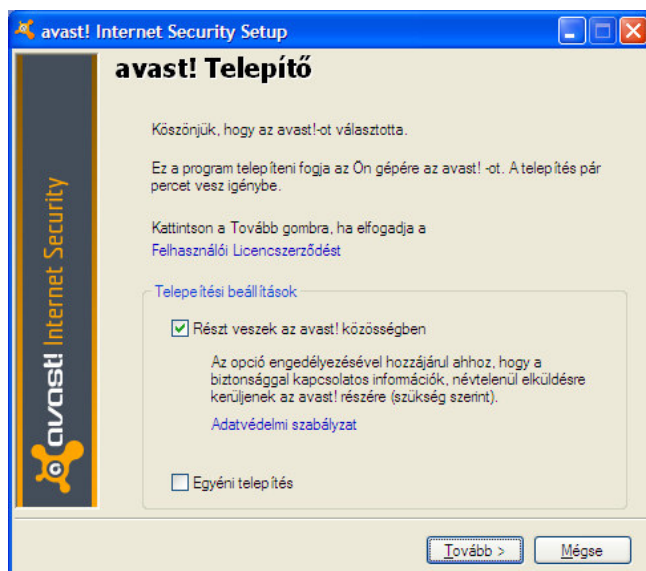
avast! Internet Security Setup

avast! Internet Security

avast! Telepítő

Köszönjük, hogy az avast!-ot választotta.

Ez a program telepíteni fogja az Ön gépére az avast! -ot. A telepítés pár percet vesz igénybe.

Kattintson a Tovább gombra, ha elfogadja a Felhasználói Licencszerződést

Telepeítési beállítások

Részt veszek az avast! közösségben

Az opció engedélyezésével hozzájárul ahhoz, hogy a biztonsággal kapcsolatos információk, névtelenül elküldésre kerüljenek az avast! részére (szükség szerint).

Adatvédelmi szabályzat

Egyéni telepítés

Tovább >

Mégse